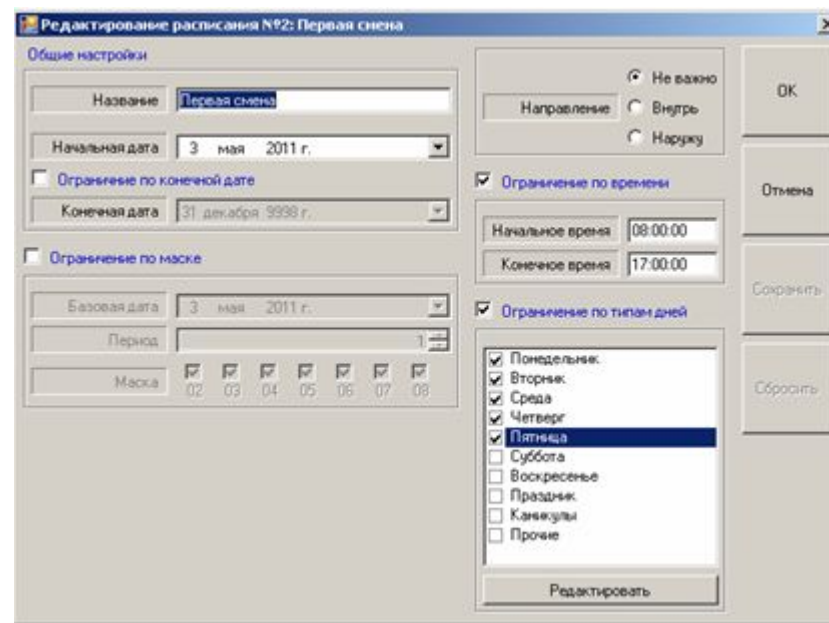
Редактирование расписания №2: Первая смена

Общие настройки

Название Первая смена

Начальная дата 3 мая 2011 г.

Ограничение по конечной дате

Конечная дата 31 декабря 9998 г.

Ограничение по маске

Базовая дата 3 мая 2011 г.

Период 1

Маска 02 03 04 05 06 07 08

Направление
Не важно
Внутрь
Наружу

Ограничение по времени

Начальное время 08:00:00

Конечное время 17:00:00

Ограничение по типам дней

Понедельник
Вторник
Среда
Четверг
Пятница
Суббота
Воскресенье
Праздник
Каникулы
Прочие

Редактировать

OK

Отмена

Сохранить

Сбросить